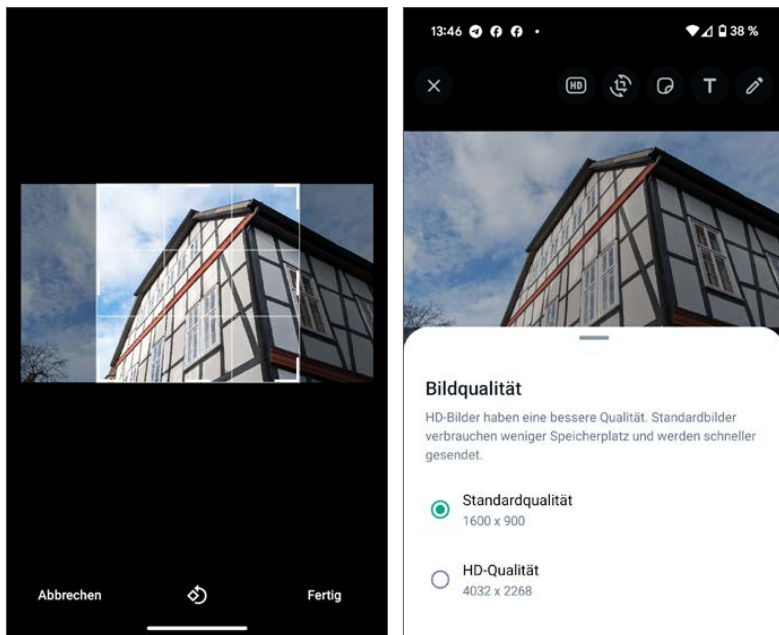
Abbrechen

Fertig

13:46

38 %

HD

T

Bildqualität

HD-Bilder haben eine bessere Qualität. Standardbilder verbrauchen weniger Speicherplatz und werden schneller gesendet.

Standardqualität
1600 x 900

HD-Qualität
4032 x 2268